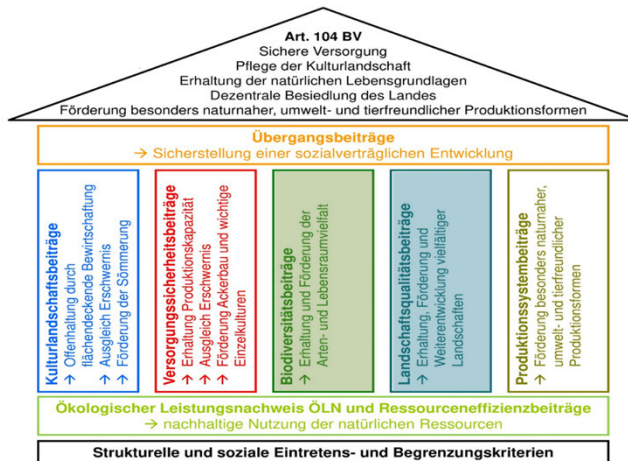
Art. 104 BV
Sichere Versorgung
Pflege der Kulturlandschaft
Erhaltung der natürlichen Lebensgrundlagen
Dezentrale Besiedlung des Landes
Förderung besonders naturnaher, umwelt- und tierfreundlicher Produktionsformen

Übergangsbeiträge
→ Sicherstellung einer sozialverträglichen Entwicklung

Kulturlandschaftsbeiträge
→ Offenhaltung durch flächendeckende Bewirtschaftung
→ Ausgleich Erschwernis
→ Förderung der Sömmerung

Versorgungssicherheitsbeiträge
→ Erhaltung Produktionskapazität
→ Ausgleich Erschwernis
→ Förderung Ackerbau und wichtige Einzelkulturen

Biodiversitätsbeiträge
→ Erhaltung und Förderung der Arten- und Lebensraumvielfalt

Landschaftsqualitätsbeiträge
→ Erhaltung, Förderung und Weiterentwicklung vielfältiger Landschaften

Produktionssystembeiträge
→ Förderung besonders naturnaher, umwelt- und tierfreundlicher Produktionsformen

Ökologischer Leistungsnachweis ÖLN und Ressourceneffizienzbeiträge
→ nachhaltige Nutzung der natürlichen Ressourcen

Strukturelle und soziale Eintretens- und Begrenzungskriterien